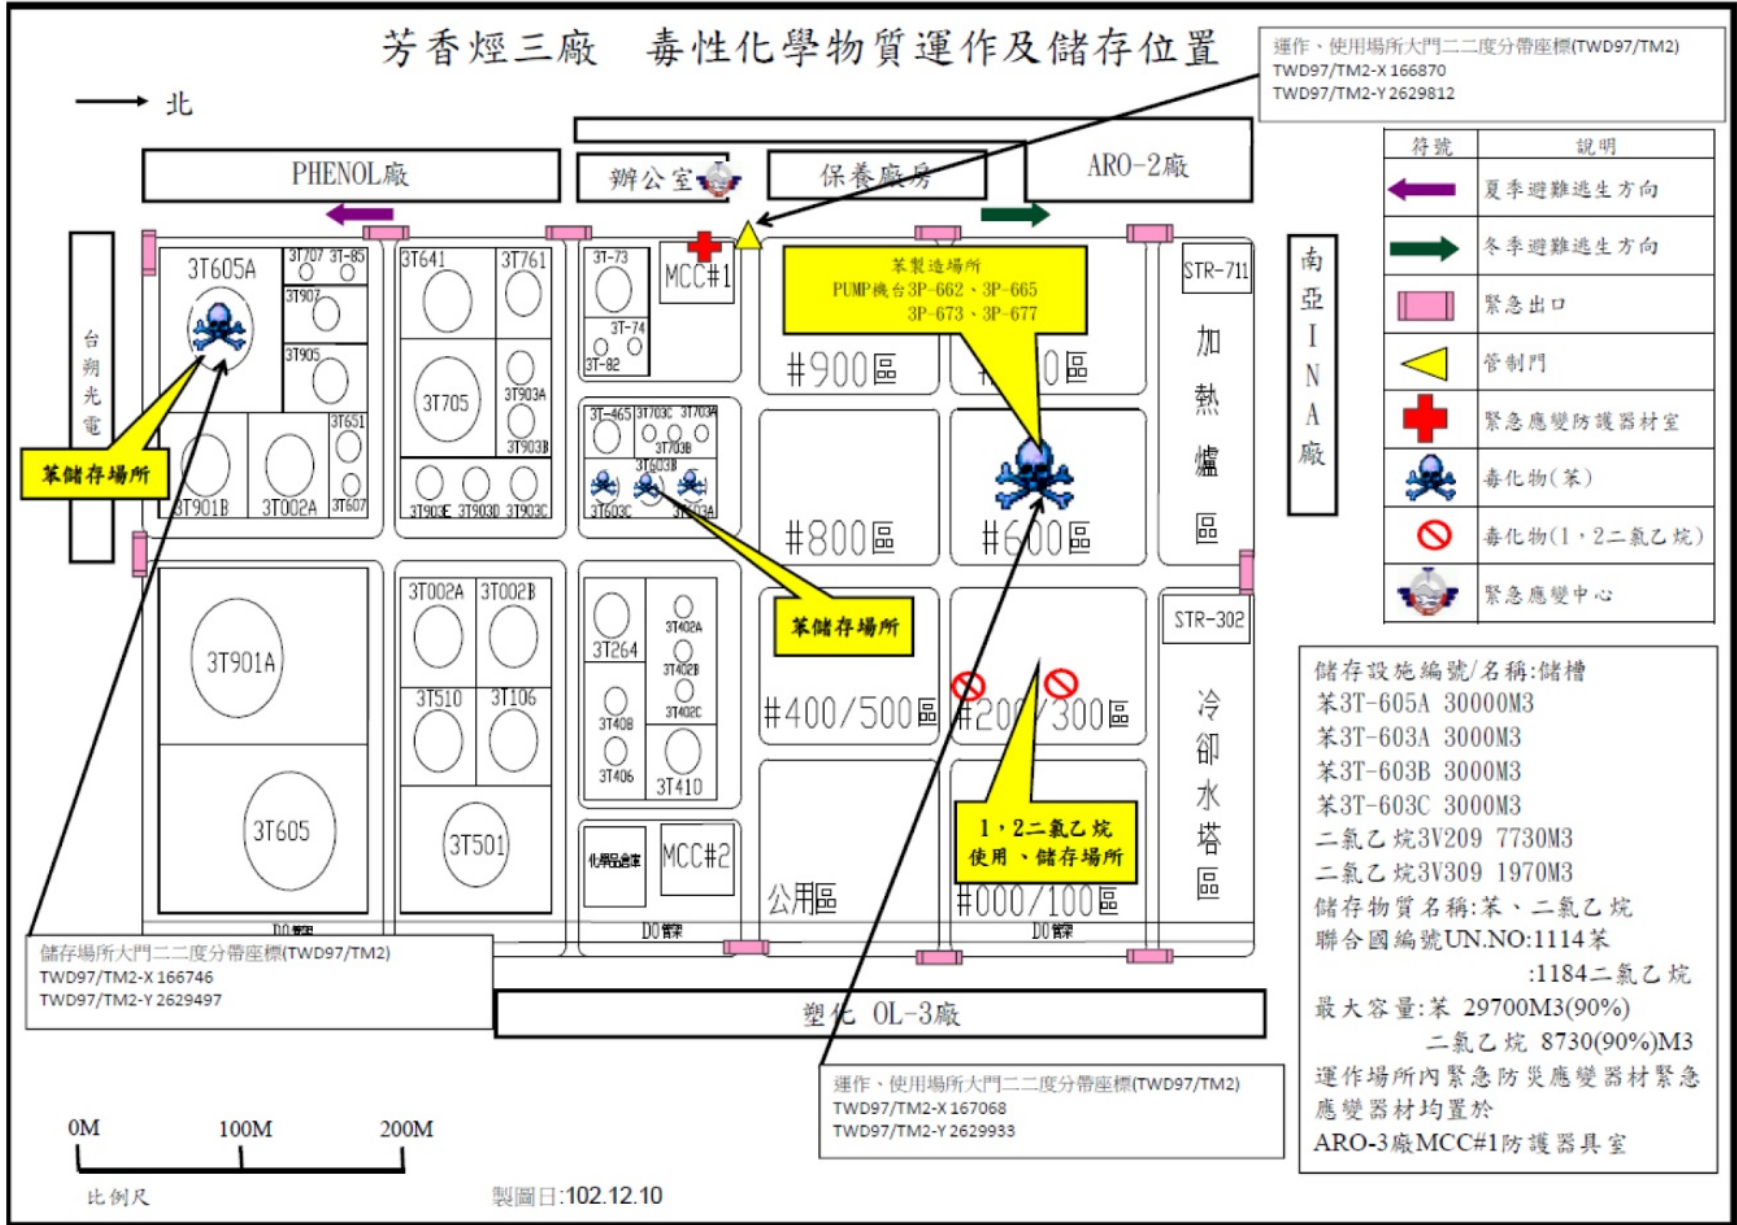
芳香烴三廠　毒性化學物質運作及儲存位置

北

運作、使用場所大門二二度分帶座標(TWD97/TM2)
TWD97/TM2-X 166870
TWD97/TM2-Y 2629812

PHENOL廠

辦公室

保養廠房

ARO-2廠

| 符號 | 說明 |
|---|---|
| | 夏季避難逃生方向 |
| | 冬季避難逃生方向 |
| | 緊急出口 |
| | 管制門 |
| | 緊急應變防護器材室 |
| | 毒化物(苯) |
| | 毒化物(1，2二氯乙烷) |
| | 緊急應變中心 |

台朔光電

3T605A 3T707 3T-85 3T907 3T905 3T651 3T607 3T901B 3T002A

苯儲存場所

3T641 3T761 3T705 3T903A 3T903B 3T903E 3T903D 3T903C

3T-73 3T-74 3T-82 MCC#1

3T-465 3T703C 3T703A 3T703B 3T603B 3T603C 3T603A

苯製造場所
PUMP機台3P-662、3P-665
3P-673、3P-677

#900區 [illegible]0區 #800區 #600區

STR-711 加熱爐區

南亞INA廠

苯儲存場所

#400/500區 #20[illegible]/300區

STR-302 冷卻水塔區

3T901A 3T605

3T002A 3T002B 3T510 3T106 3T501

3T264 3T402A 3T402B 3T402C 3T408 3T406 3T410

化學品倉庫 MCC#2

公用區

1，2二氯乙烷
使用、儲存場所

#000/100區

DO管架 DO管架 DO管架

儲存設施編號/名稱:儲槽
苯3T-605A 30000M3
苯3T-603A 3000M3
苯3T-603B 3000M3
苯3T-603C 3000M3
二氯乙烷3V209 7730M3
二氯乙烷3V309 1970M3
儲存物質名稱:苯、二氯乙烷
聯合國編號UN.NO:1114苯
:1184二氯乙烷
最大容量:苯 29700M3(90%)
二氯乙烷 8730(90%)M3
運作場所內緊急防災應變器材緊急應變器材均置於
ARO-3廠MCC#1防護器具室

儲存場所大門二二度分帶座標(TWD97/TM2)
TWD97/TM2-X 166746
TWD97/TM2-Y 2629497

塑化 OL-3廠

運作、使用場所大門二二度分帶座標(TWD97/TM2)
TWD97/TM2-X 167068
TWD97/TM2-Y 2629933

0M 100M 200M
比例尺

製圖日:102.12.10